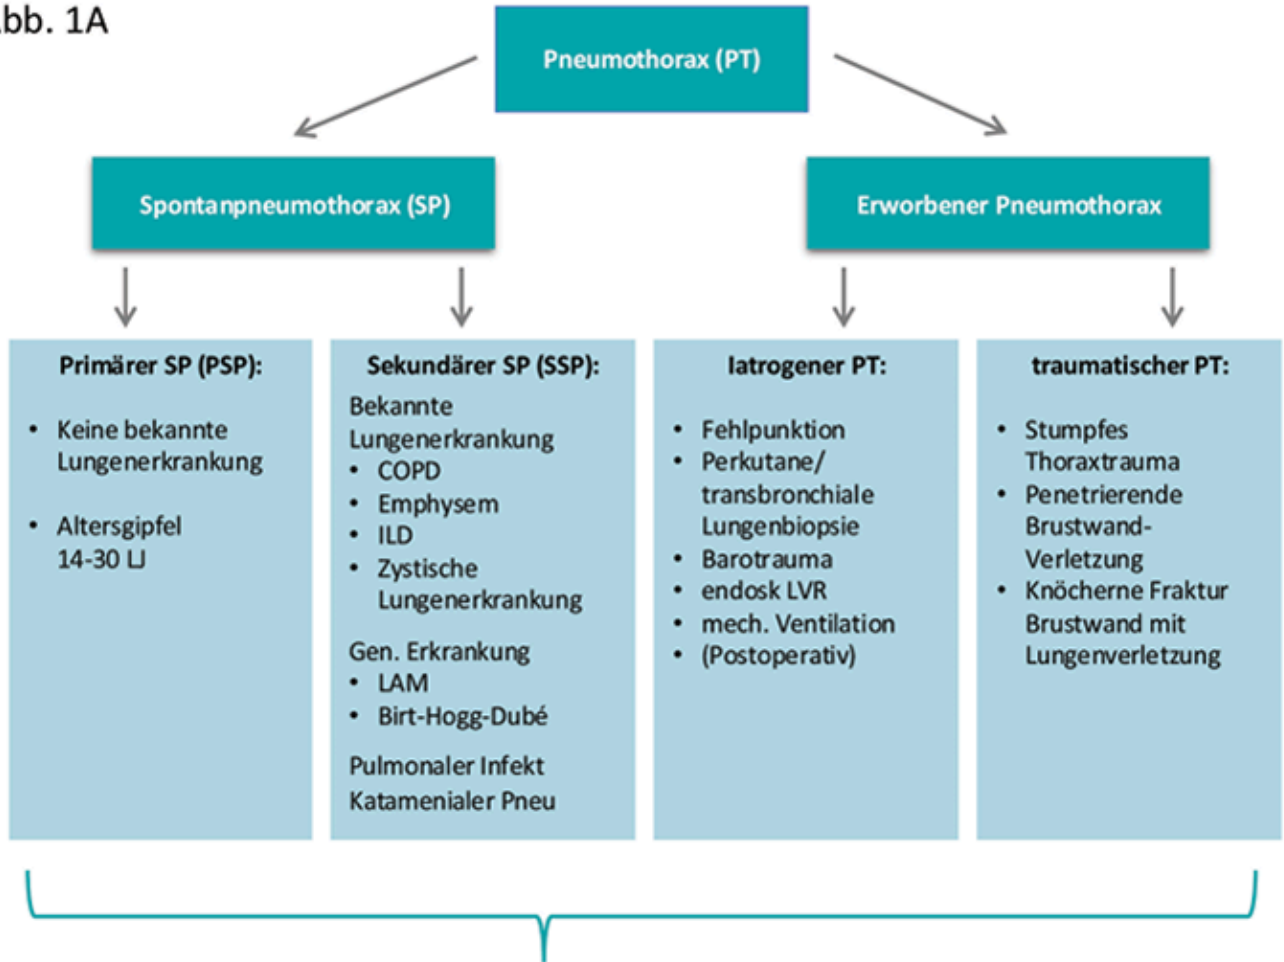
bb. 1A

Pneumothorax (PT)

Spontanpneumothorax (SP)

Erworbener Pneumothorax

Primärer SP (PSP):

- Keine bekannte Lungenerkrankung
- Altersgipfel 14-30 LJ

Sekundärer SP (SSP):

Bekannte Lungenerkrankung
- COPD
- Emphysem
- ILD
- Zystische Lungenerkrankung

Gen. Erkrankung
- LAM
- Birt-Hogg-Dubé

Pulmonaler Infekt
Katamenialer Pneu

Iatrogener PT:

- Fehlpunktion
- Perkutane/ transbronchiale Lungenbiopsie
- Barotrauma
- endosk LVR
- mech. Ventilation
- (Postoperativ)

traumatischer PT:

- Stumpfes Thoraxtrauma
- Penetrierende Brustwand-Verletzung
- Knöcherne Fraktur Brustwand mit Lungenverletzung